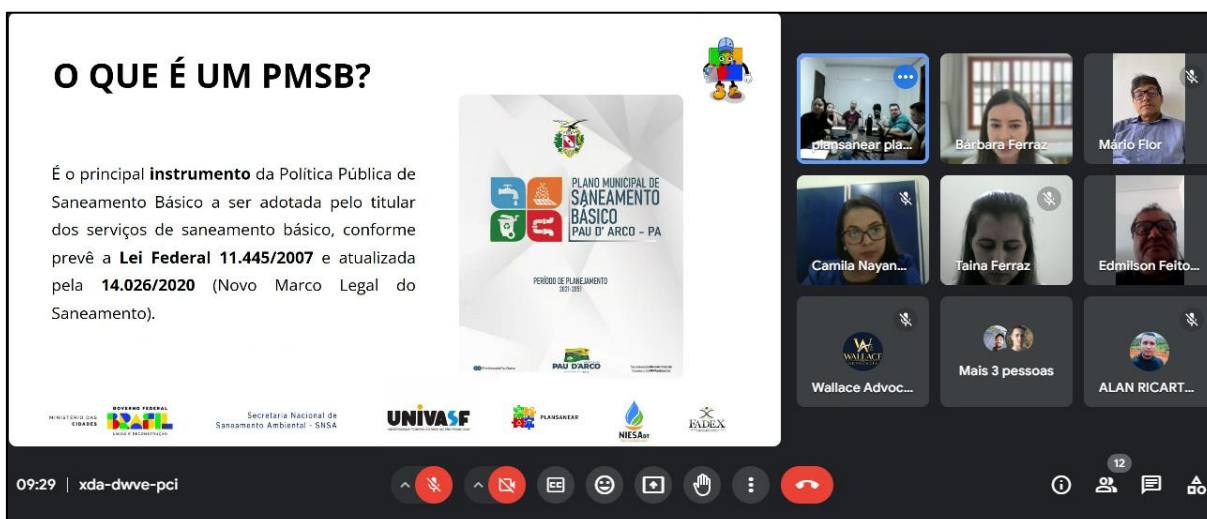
O QUE É UM PMSB?

É o principal **instrumento** da Política Pública de Saneamento Básico a ser adotada pelo titular dos serviços de saneamento básico, conforme prevê a **Lei Federal 11.445/2007** e atualizada pela **14.026/2020** (Novo Marco Legal do Saneamento).

PLANO MUNICIPAL DE SANEAMENTO BÁSICO PAU D' ARCO - PA

PERÍODO DE PLANEJAMENTO

PAU D'ARCO

MINISTÉRIO DAS CIDADES GOVERNO FEDERAL BRASIL UNIÃO E RECONSTRUÇÃO

Secretaria Nacional de Saneamento Ambiental - SNSA

UNIVASF

PLANSANEAR

NIESA

FADEX

plansanear pla...

Bárbara Ferraz

Mário Flor

Camila Nayan...

Taina Ferraz

Edmilson Feito...

Wallace Advoc...

Mais 3 pessoas

ALAN RICART...

09:29 | xda-dwve-pci

12